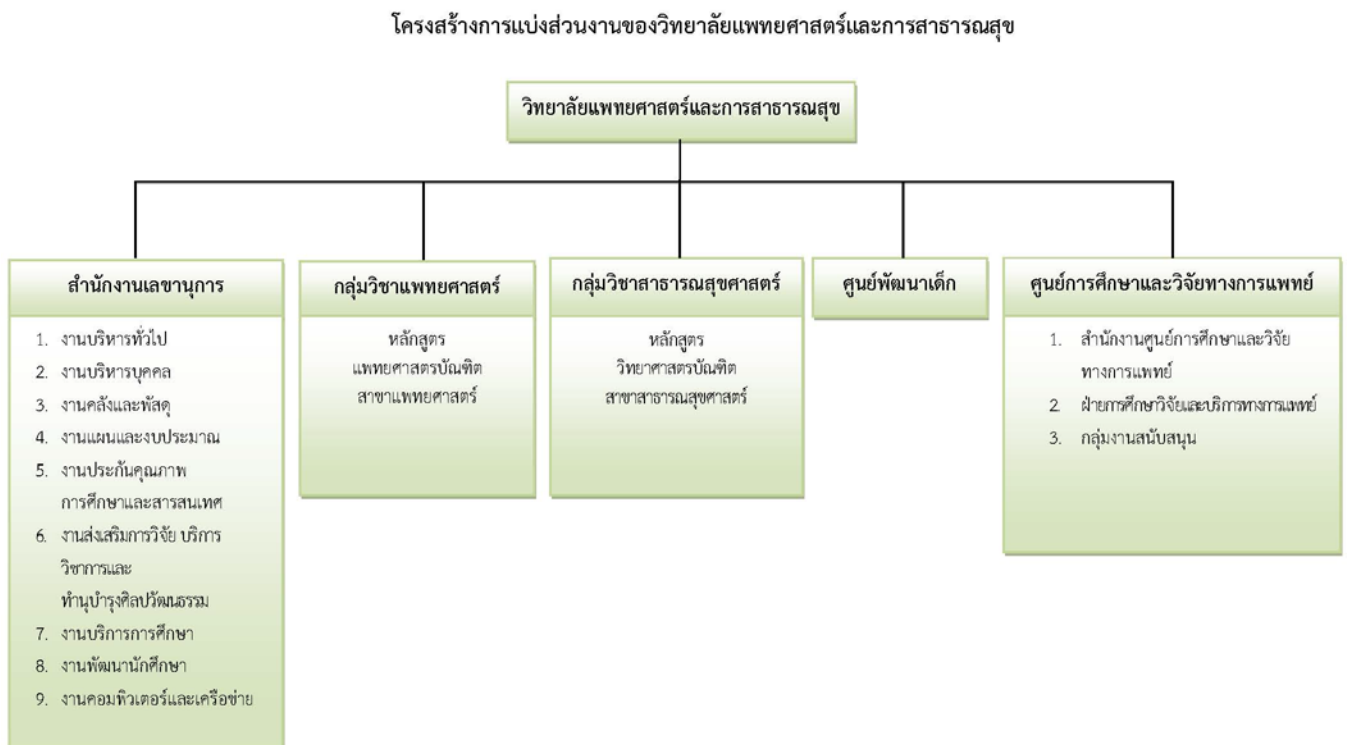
โครงสร้างการแบ่งส่วนงานของวิทยาลัยแพทยศาสตร์และการสาธารณสุข

วิทยาลัยแพทยศาสตร์และการสาธารณสุข

สำนักงานเลขานุการ

1. งานบริหารทั่วไป
2. งานบริหารบุคคล
3. งานคลังและพัสดุ
4. งานแผนและงบประมาณ
5. งานประกันคุณภาพการศึกษาและสารสนเทศ
6. งานส่งเสริมการวิจัย บริการวิชาการและทำนุบำรุงศิลปวัฒนธรรม
7. งานบริการการศึกษา
8. งานพัฒนานักศึกษา
9. งานคอมพิวเตอร์และเครือข่าย

กลุ่มวิชาแพทยศาสตร์

หลักสูตร
แพทยศาสตรบัณฑิต
สาขาแพทยศาสตร์

กลุ่มวิชาสาธารณสุขศาสตร์

หลักสูตร
วิทยาศาสตรบัณฑิต
สาขาสาธารณสุขศาสตร์

ศูนย์พัฒนาเด็ก

ศูนย์การศึกษาและวิจัยทางการแพทย์

1. สำนักงานศูนย์การศึกษาและวิจัยทางการแพทย์
2. ฝ่ายการศึกษาวิจัยและบริการทางการแพทย์
3. กลุ่มงานสนับสนุน